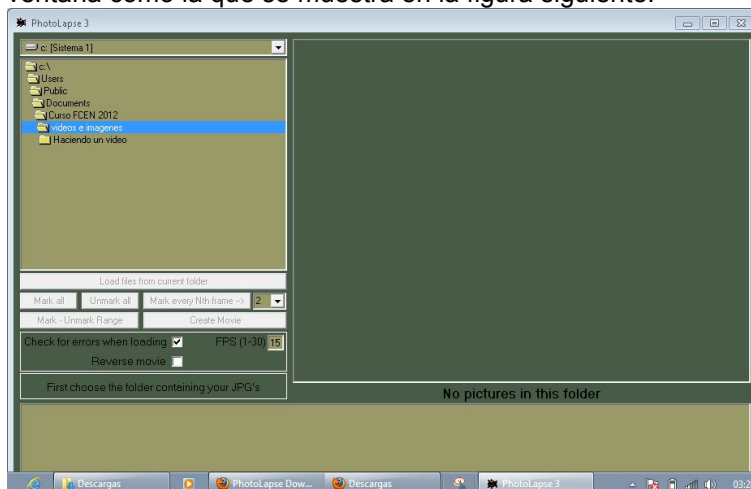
ventana como la que se muestra en la figura siguiente:

PhotoLapse 3

c: [Sistema 1]

c:\
Users
Public
Documents
Curso FCEN 2012
videos e imagenes
Haciendo un video

Load files from current folder
Mark all
Unmark all
Mark every Nth frame -->
2
Mark - Unmark Range
Create Movie
Check for errors when loading
FPS (1-30)
15
Reverse movie
First choose the folder containing your JPG's

No pictures in this folder

Descargas
PhotoLapse Dow...
Descargas
PhotoLapse 3
03:2